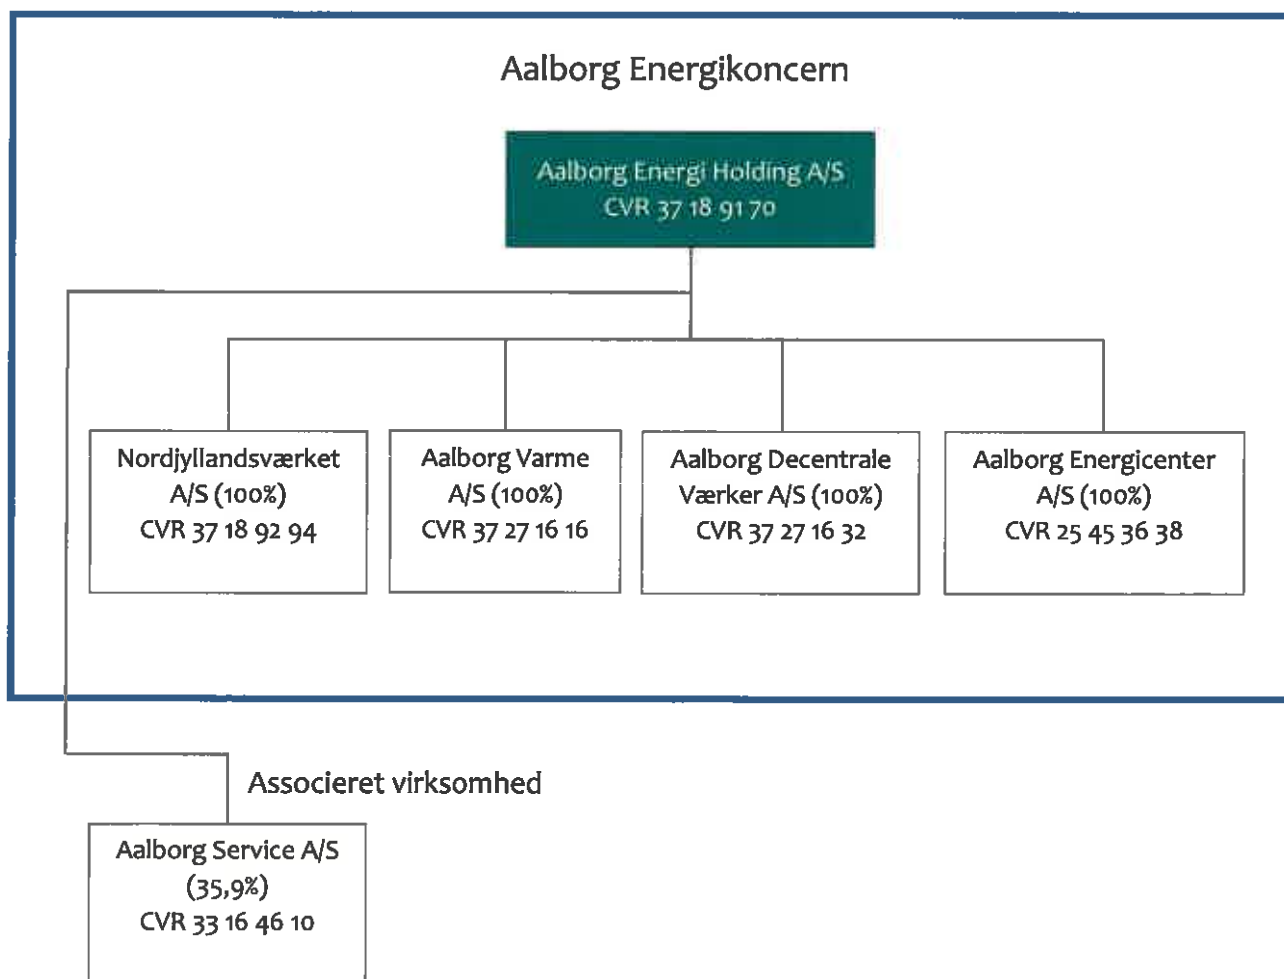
Aalborg Energikoncern

Aalborg Energi Holding A/S
CVR 37 18 91 70

Nordjyllandsværket A/S (100%)
CVR 37 18 92 94

Aalborg Varme A/S (100%)
CVR 37 27 16 16

Aalborg Decentrale Værker A/S (100%)
CVR 37 27 16 32

Aalborg Energicenter A/S (100%)
CVR 25 45 36 38

Associeret virksomhed

Aalborg Service A/S
(35,9%)
CVR 33 16 46 10